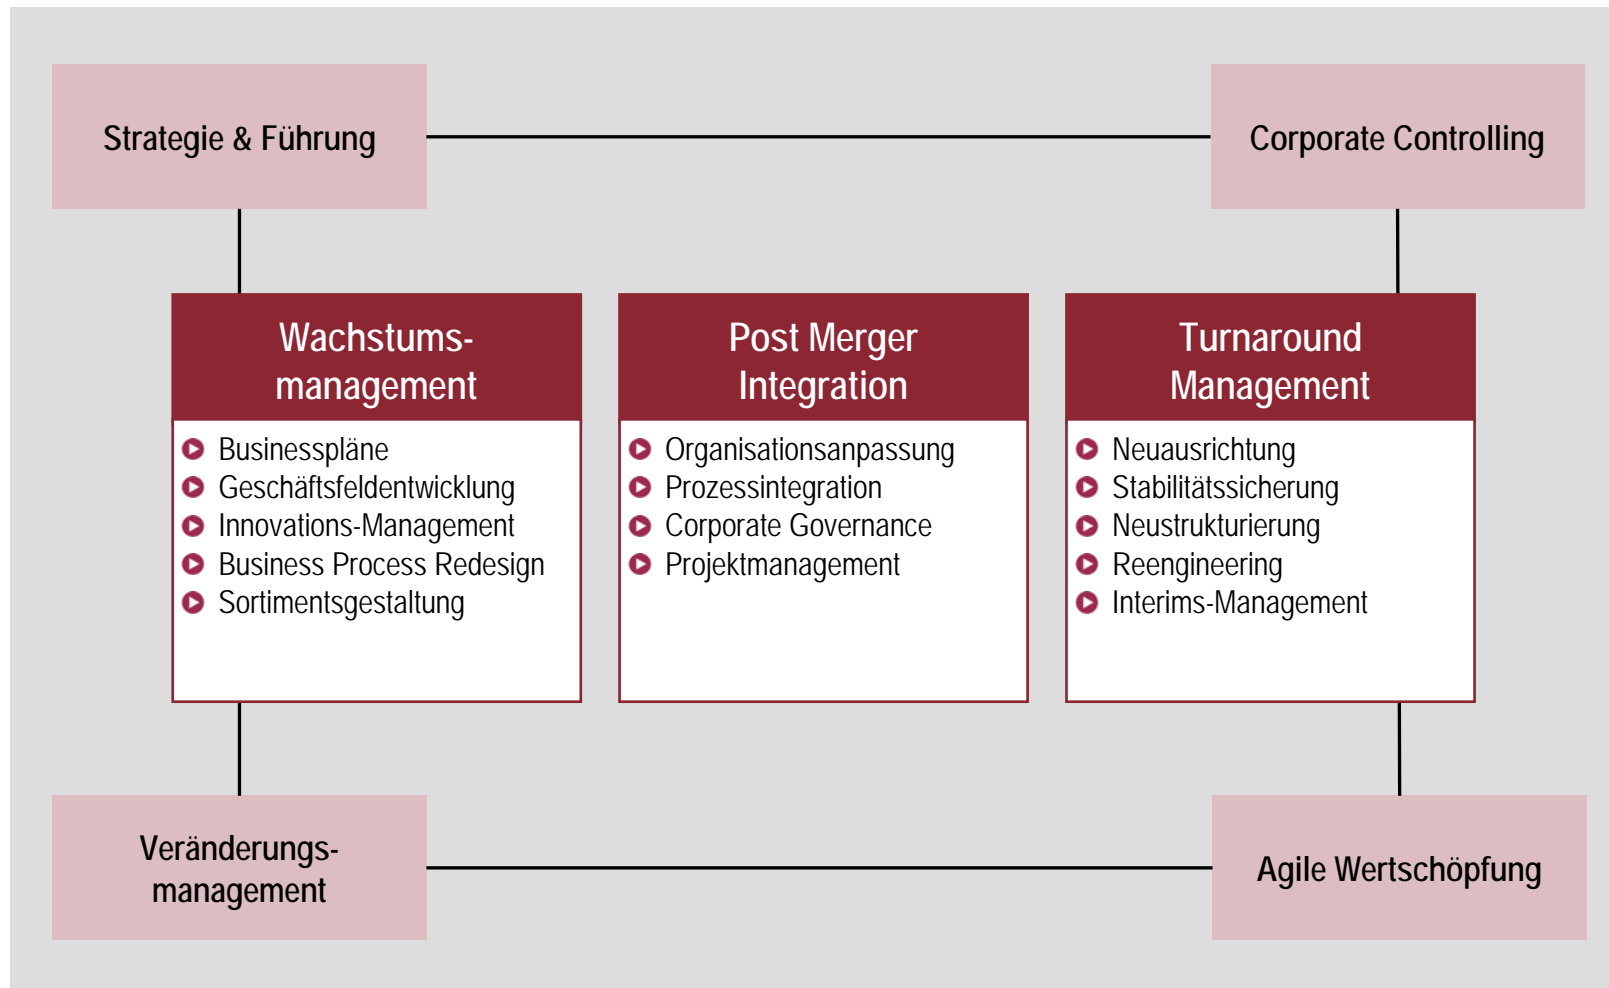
Strategie & Führung

Corporate Controlling

Wachstums-management

- Businesspläne
- Geschäftsfeldentwicklung
- Innovations-Management
- Business Process Redesign
- Sortimentsgestaltung

Post Merger Integration

- Organisationsanpassung
- Prozessintegration
- Corporate Governance
- Projektmanagement

Turnaround Management

- Neuausrichtung
- Stabilitätssicherung
- Neustrukturierung
- Reengineering
- Interims-Management

Veränderungs-management

Agile Wertschöpfung